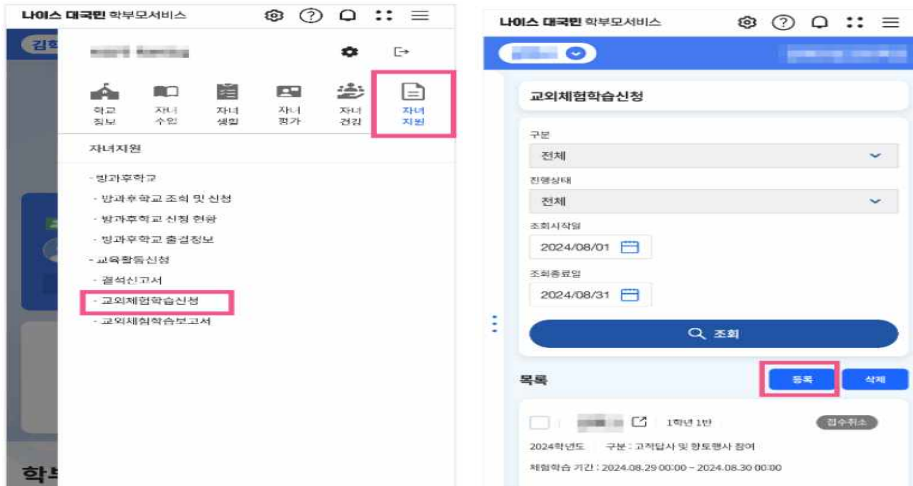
나이스 대국민 학부모서비스

김

학교 정보
자녀 수업
자녀 생활
자녀 평가
자녀 건강
자녀 지원

자녀지원

- 방과후학교
- 방과후학교 조회 및 신청
- 방과후학교 신청 현황
- 방과후학교 출결정보
- 교육활동신청
- 결석신고서
- 교외체험학습신청
- 교외체험학습보고서

학

나이스 대국민 학부모서비스

교외체험학습신청

구분
전체
진행상태
전체
조회시작일
2024/08/01
조회종료일
2024/08/31
조회

목록
등록
삭제

1학년 1반
접수취소
2024학년도 구분 : 고적답사 및 향토행사 참여
체험학습 기간 : 2024.08.29 00:00 ~ 2024.08.30 00:00